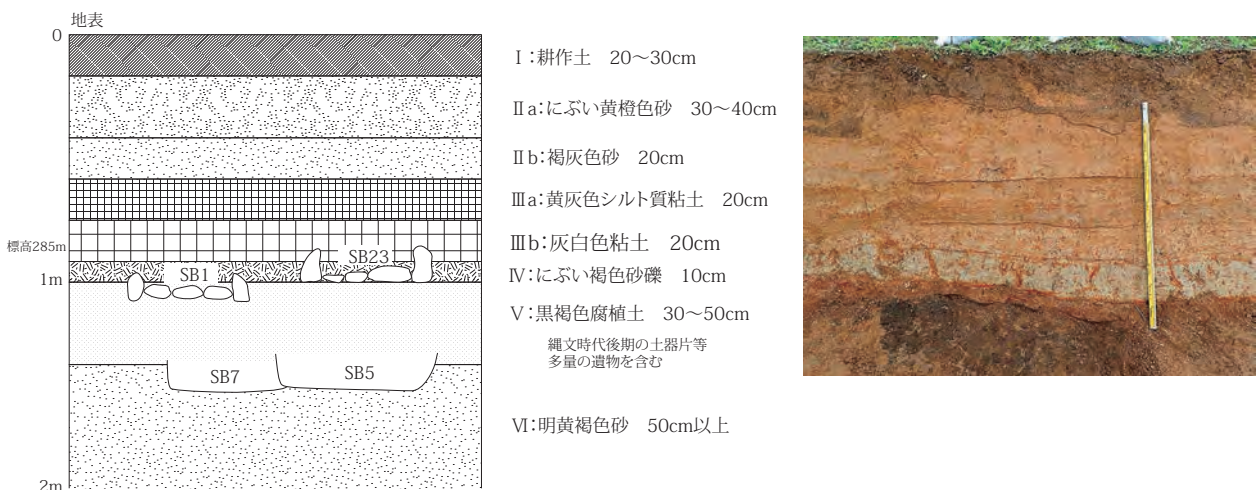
地表
0

標高285m
1m
2m

SB1
SB23
SB7
SB5

Ⅰ:耕作土　20～30cm

Ⅱa:にぶい黄橙色砂　30～40cm

Ⅱb:褐灰色砂　20cm

Ⅲa:黄灰色シルト質粘土　20cm

Ⅲb:灰白色粘土　20cm

Ⅳ:にぶい褐色砂礫　10cm

Ⅴ:黒褐色腐植土　30～50cm
縄文時代後期の土器片等
多量の遺物を含む

Ⅵ:明黄褐色砂　50cm以上